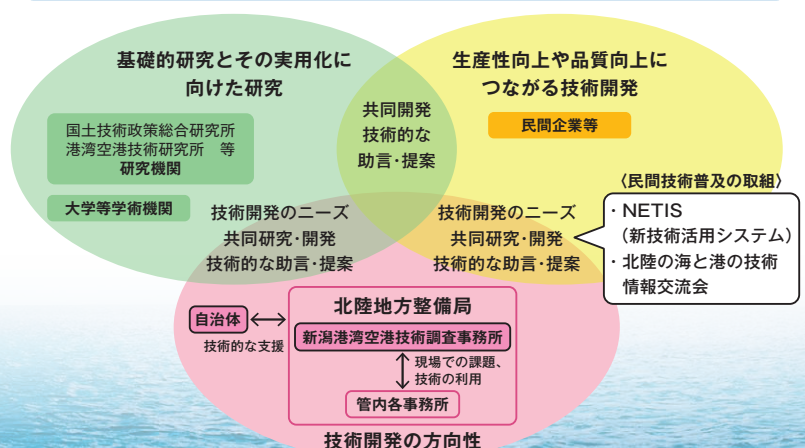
基礎的研究とその実用化に向けた研究

国土技術政策総合研究所
港湾空港技術研究所　等
研究機関

大学等学術機関

共同開発
技術的な
助言・提案

生産性向上や品質向上につながる技術開発

民間企業等

〈民間技術普及の取組〉
・NETIS
（新技術活用システム）
・北陸の海と港の技術情報交流会

技術開発のニーズ
共同研究・開発
技術的な助言・提案

技術開発のニーズ
共同研究・開発
技術的な助言・提案

北陸地方整備局

自治体

技術的な支援

新潟港湾空港技術調査事務所

現場での課題、技術の利用

管内各事務所

技術開発の方向性